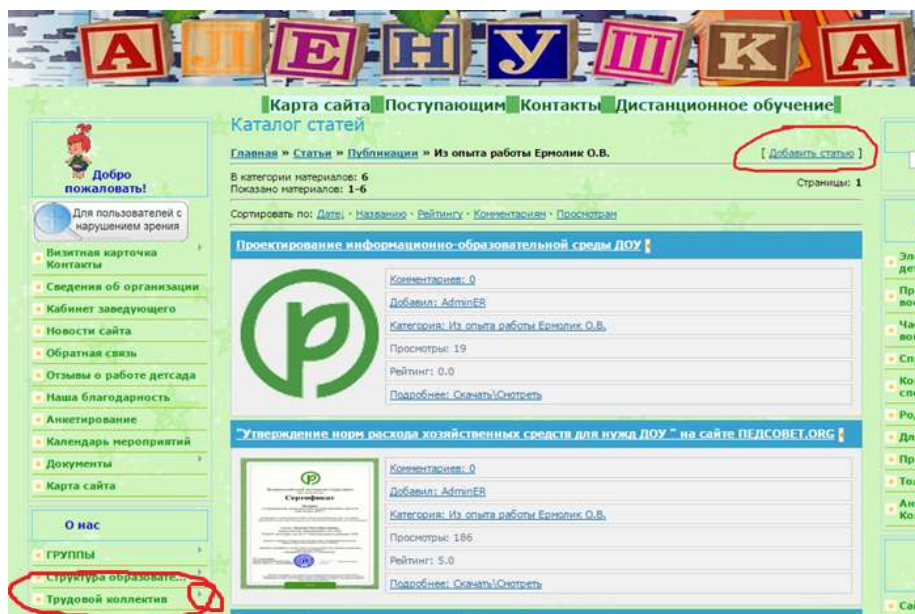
А Л Е Н У Ш К А

Карта сайта Поступающим Контакты Дистанционное обучение

Добро пожаловать!

Для пользователей с нарушением зрения

Визитная карточка Контакты

Сведения об организации

Кабинет заведующего

Новости сайта

Обратная связь

Отзывы о работе детсада

Наша благодарность

Анкетирование

Календарь мероприятий

Документы

Карта сайта

О нас

ГРУППЫ

Структура образовате...

Трудовой коллектив

Каталог статей

Главная » Статьи » Публикации » Из опыта работы Ермолик О.В.

[ Добавить статью ]

В категории материалов: 6
Показано материалов: 1-6

Страницы: 1

Сортировать по: Дате · Названию · Рейтингу · Комментариям · Просмотрам

Проектирование информационно-образовательной среды ДОУ

Комментарии: 0
Добавил: AdminER
Категория: Из опыта работы Ермолик О.В.
Просмотры: 19
Рейтинг: 0.0
Подробнее: Скачать\Смотреть

"Утверждение норм расхода хозяйственных средств для нужд ДОУ " на сайте ПЕДСОВЕТ.ORG

Сертификат

Комментарии: 0
Добавил: AdminER
Категория: Из опыта работы Ермолик О.В.
Просмотры: 186
Рейтинг: 5.0
Подробнее: Скачать\Смотреть

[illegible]